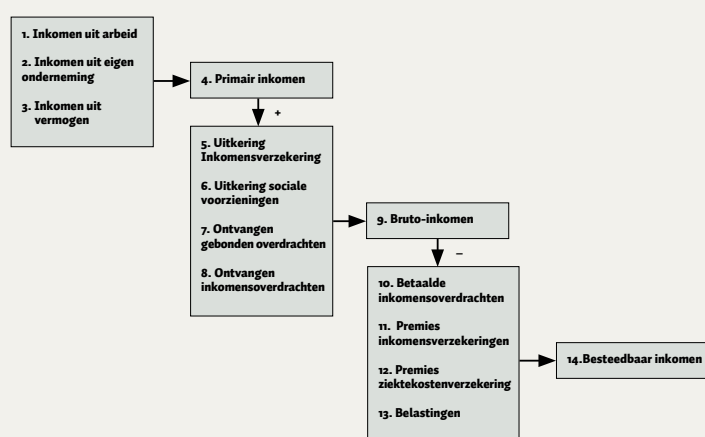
1. Inkomen uit arbeid

2. Inkomen uit eigen onderneming

3. Inkomen uit vermogen

4. Primair inkomen

+

5. Uitkering Inkomensverzekering

6. Uitkering sociale voorzieningen

7. Ontvangen gebonden overdrachten

8. Ontvangen inkomensoverdrachten

9. Bruto-inkomen

–

10. Betaalde inkomensoverdrachten

11. Premies inkomensverzekeringen

12. Premies ziektekostenverzekering

13. Belastingen

14.Besteedbaar inkomen